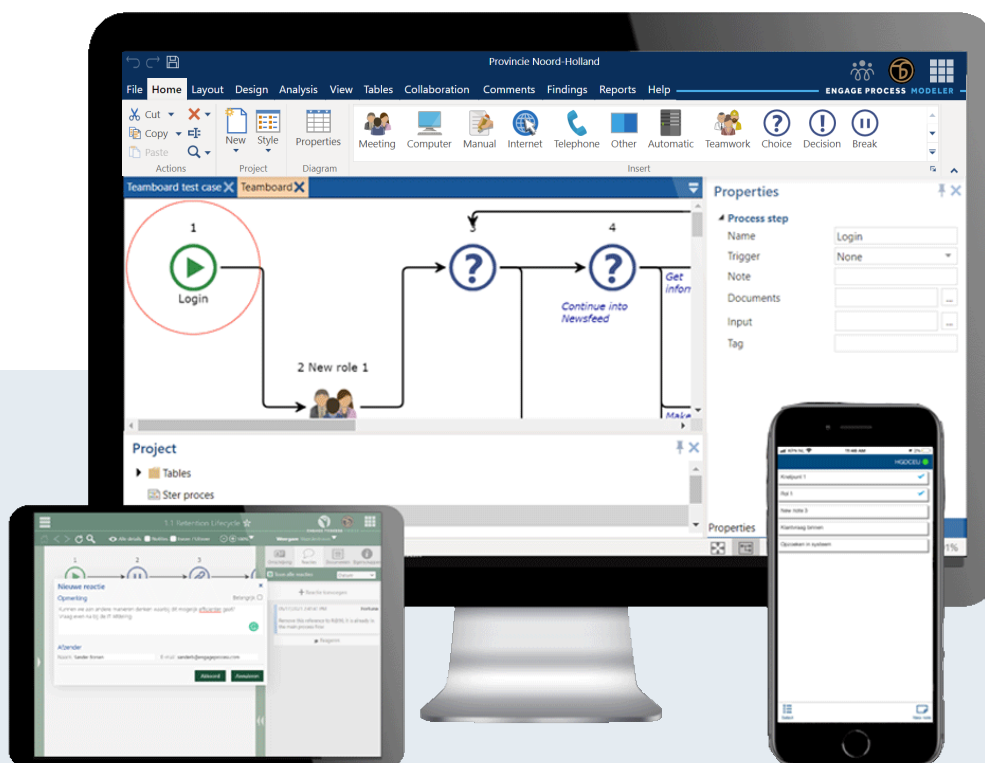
Provincie Noord-Holland

File Home Layout Design Analysis View Tables Collaboration Comments Findings Reports Help

ENGAGE PROCESS MODELER

Cut Copy Paste
Actions
New Style
Project
Properties
Diagram
Meeting Computer Manual Internet Telephone Other Automatic Teamwork Choice Decision Break
Insert

Teamboard test case Teamboard

1
Login
2 New role 1
3
4
Continue into Newsfeed
Get infor
Make

Properties
Process step
Name Login
Trigger None
Note
Documents
Input
Tag

Project
Tables
Ster proces

Properties

1.1 Retention Lifecycle
Nieuwe reactie
Opmerking
Kunnen we een andere manier bedenken waarbij de mogelijk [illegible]
Afzender
Naam: Sander Ronan
E-mail: sander@engageprocess.com
Afbreken Aanmaken

HOOCEU
Knelpunt 1
Pol 1
Take note 3
Klantvraag lemen
Opzoeken in systeem